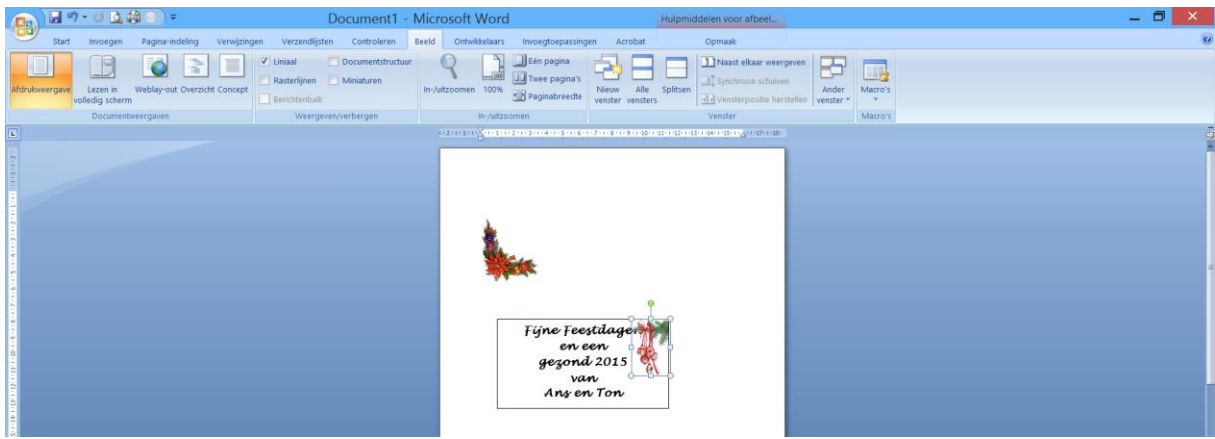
Document1 - Microsoft Word

Hulpmiddelen voor afbeel...

Start Invoegen Pagina-indeling Verwijzingen Verzendlijsten Controleren Beeld Ontwikkelaars Invoegtoepassingen Acrobat Opmaak

Afdrukweergave Lezen in volledig scherm Weblay-out Overzicht Concept
Documentweergaven

Liniaal Documentstructuur Rasterlijnen Miniaturen Berichtenbalk
Weergeven/verbergen

In-/uitzoomen 100% Eén pagina Twee pagina's Paginabreedte
In-/uitzoomen

Nieuw venster Alle vensters Splitsen Naast elkaar weergeven Synchroon schuiven Vensterpositie herstellen Ander venster
Venster

Macro's
Macro's

Fijne Feestdagen
en een
gezond 2015
van
Ans en Ton